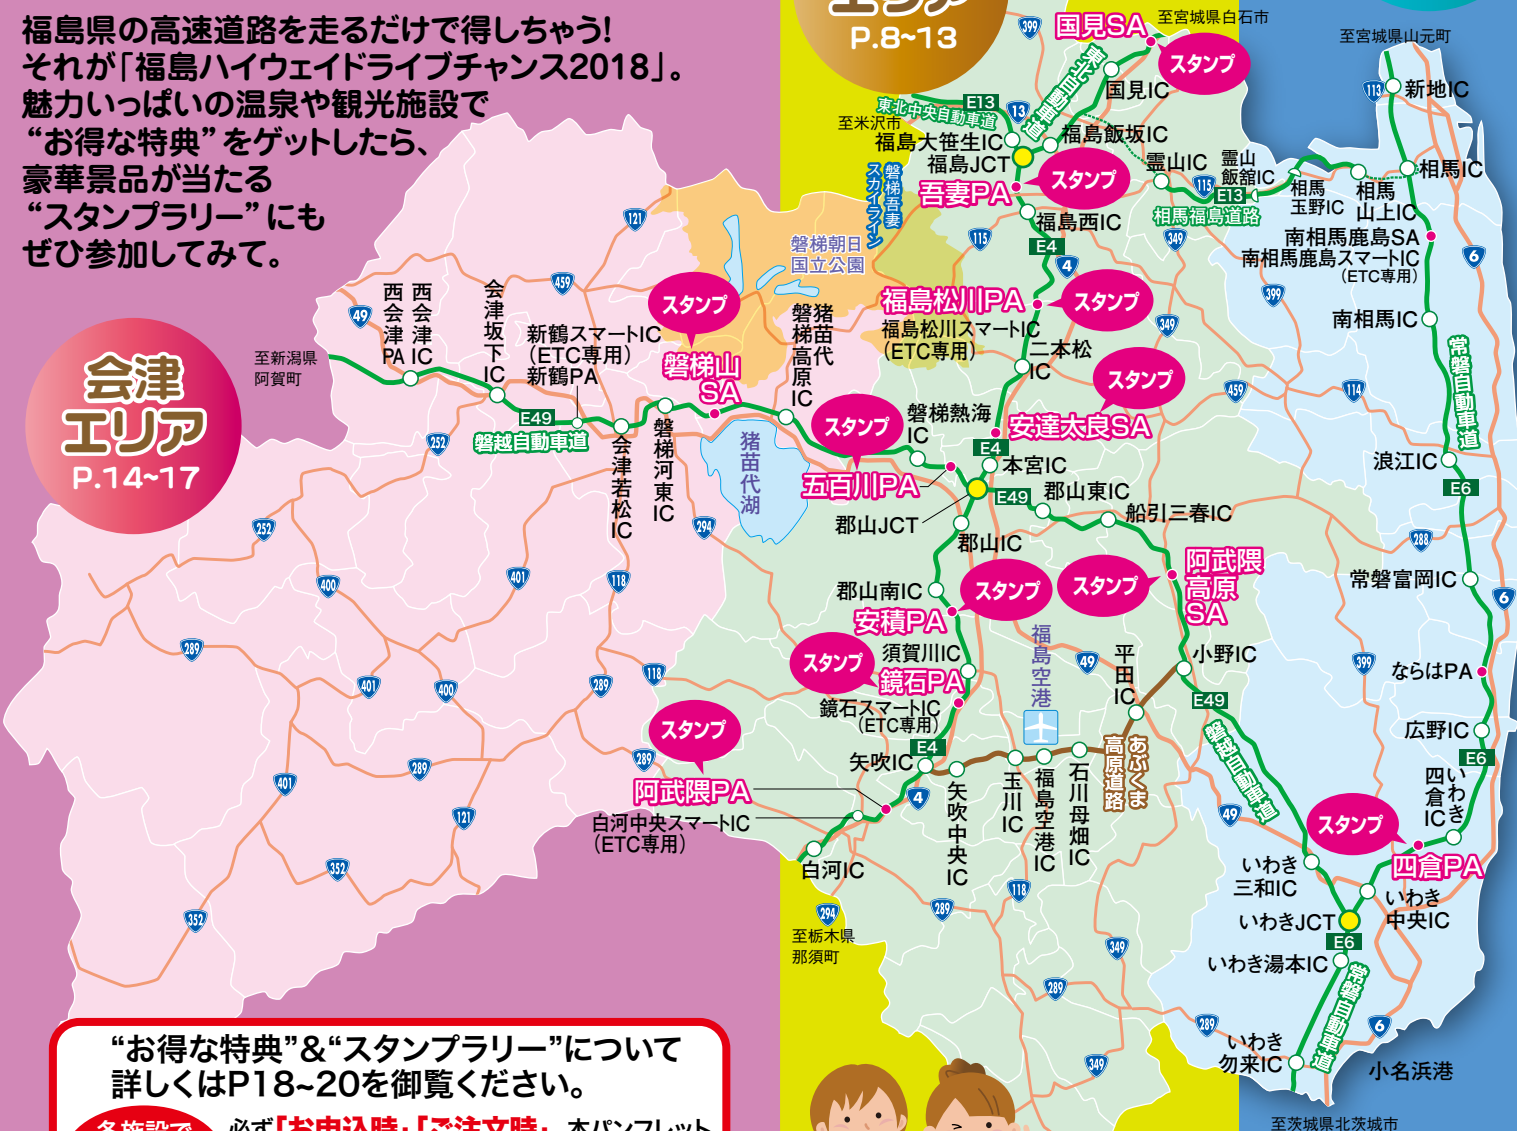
福島県の高速道路を走るだけで得しちゃう!
それが「福島ハイウェイドライブチャンス2018」。
魅力いっぱいの温泉や観光施設で
“お得な特典”をゲットしたら、
豪華景品が当たる
“スタンプラリー”にも
ぜひ参加してみて。

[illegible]エリア
P.8~13

会津エリア
P.14~17

至宮城県白石市
国見SA
スタンプ
国見IC
至宮城県山元町
新地IC
東北中央自動車道
E13
至米沢市
福島大笹生IC
福島飯坂IC
福島JCT
霊山IC
霊山飯舘IC
相馬IC
吾妻PA
スタンプ
磐梯吾妻スカイライン
福島西IC
相馬玉野IC
相馬山上IC
相馬福島道路
E13
南相馬鹿島SA
南相馬鹿島スマートIC
(ETC専用)
E4
磐梯朝日国立公園
南相馬IC
スタンプ
磐梯山SA
福島松川PA
スタンプ
福島松川スマートIC
(ETC専用)
二本松IC
常磐自動車道
西会津IC
西会津PA
会津坂下IC
新鶴スマートIC
(ETC専用)
新鶴PA
磐梯猪苗代高原IC
至新潟県阿賀町
E49
磐越自動車道
スタンプ
安達太良SA
磐梯熱海IC
スタンプ
会津若松IC
磐梯河東IC
猪苗代湖
五百川PA
本宮IC
浪江IC
E49
郡山東IC
船引三春IC
E6
郡山JCT
郡山IC
阿武隈高原SA
常磐富岡IC
郡山南IC
スタンプ
スタンプ
安積PA
福島空港
平田IC
小野IC
スタンプ
須賀川IC
鏡石PA
ならはPA
鏡石スマートIC
(ETC専用)
E49
スタンプ
E4
広野IC
矢吹IC
高原道路
あぶくま
E6
磐越自動車道
四倉IC
いわき四倉IC
阿武隈PA
玉川IC
福島空港IC
石川母畑IC
スタンプ
白河中央スマートIC
(ETC専用)
矢吹中央IC
四倉PA
白河IC
いわき三和IC
いわき中央IC
いわきJCT
E6
至栃木県那須町
いわき湯本IC
常磐自動車道
いわき勿来IC
小名浜港
至茨城県北茨城市

“お得な特典”&“スタンプラリー”について
詳しくはP18~20を御覧ください。
各施設で
必ず「お申込時」「ご注文時」本パンフレット